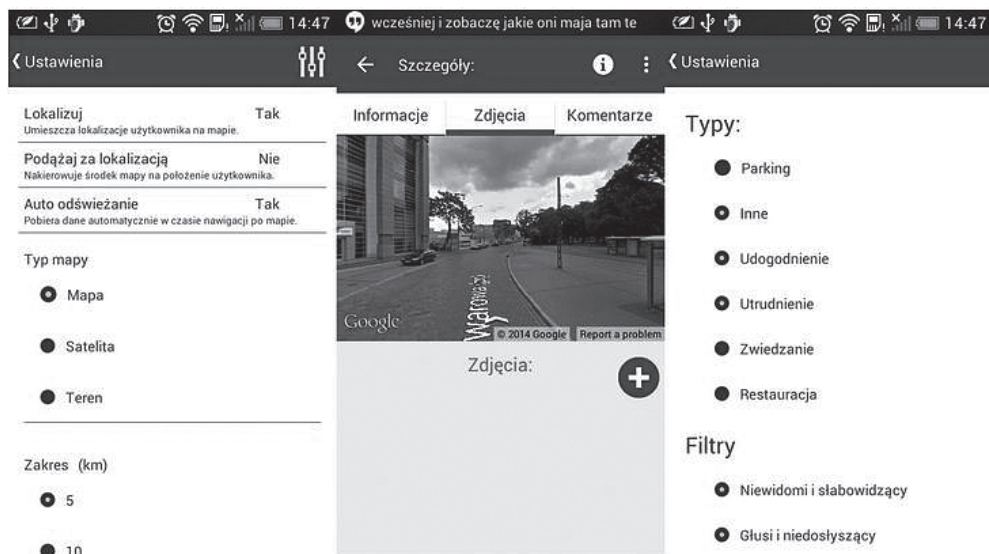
14:47

Ustawienia

Lokalizuj Tak
Umieszcza lokalizacje użytkownika na mapie.

Podążaj za lokalizacją Nie
Nakierowuje środek mapy na położenie użytkownika.

Auto odświeżanie Tak
Pobiera dane automatycznie w czasie nawigacji po mapie.

Typ mapy

Mapa

Satelita

Teren

Zakres (km)

5

10

wcześniej i zobaczę jakie oni mają tam te

Szczegóły:

Informacje Zdjęcia Komentarze

Warszawska

Google © 2014 Google Report a problem

Zdjęcia:

14:47

Ustawienia

Typy:

Parking

Inne

Udogodnienie

Utrudnienie

Zwiedzanie

Restauracja

Filtry

Niewidomi i słabowidzący

Głusi i niedosłyszący